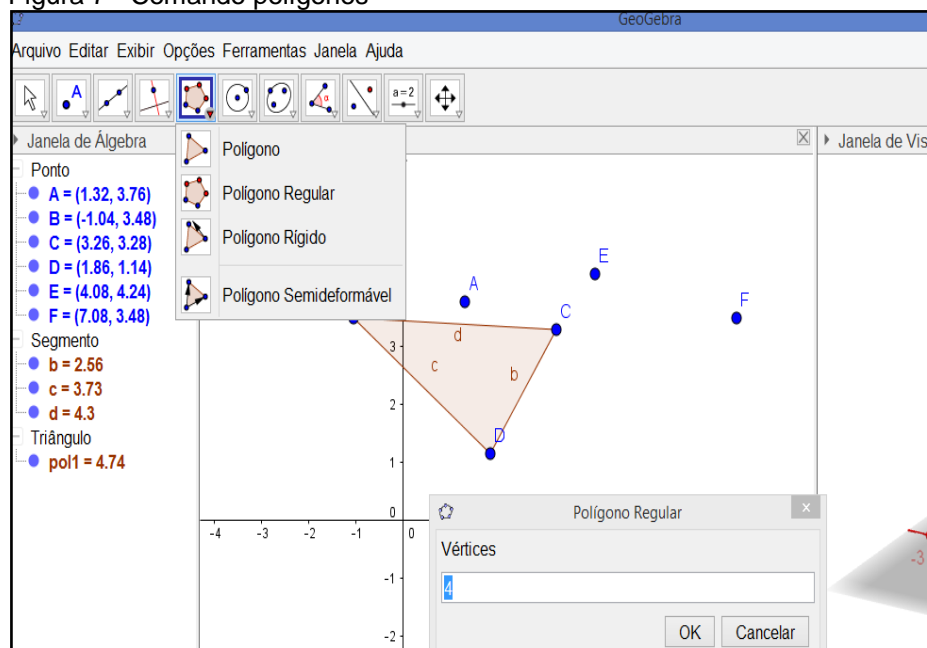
Figura 7 – Comando polígonos

GeoGebra

Arquivo Editar Exibir Opções Ferramentas Janela Ajuda

a=2

Janela de Álgebra

Ponto
A = (1.32, 3.76)
B = (-1.04, 3.48)
C = (3.26, 3.28)
D = (1.86, 1.14)
E = (4.08, 4.24)
F = (7.08, 3.48)
Segmento
b = 2.56
c = 3.73
d = 4.3
Triângulo
pol1 = 4.74

Polígono
Polígono Regular
Polígono Rígido
Polígono Semideformável

Janela de Vis

A
E
F
C
d
c
b
D
3
2
1
0
-1
-2
-4 -3 -2 -1 0

Polígono Regular
Vértices
4
OK Cancelar

-3